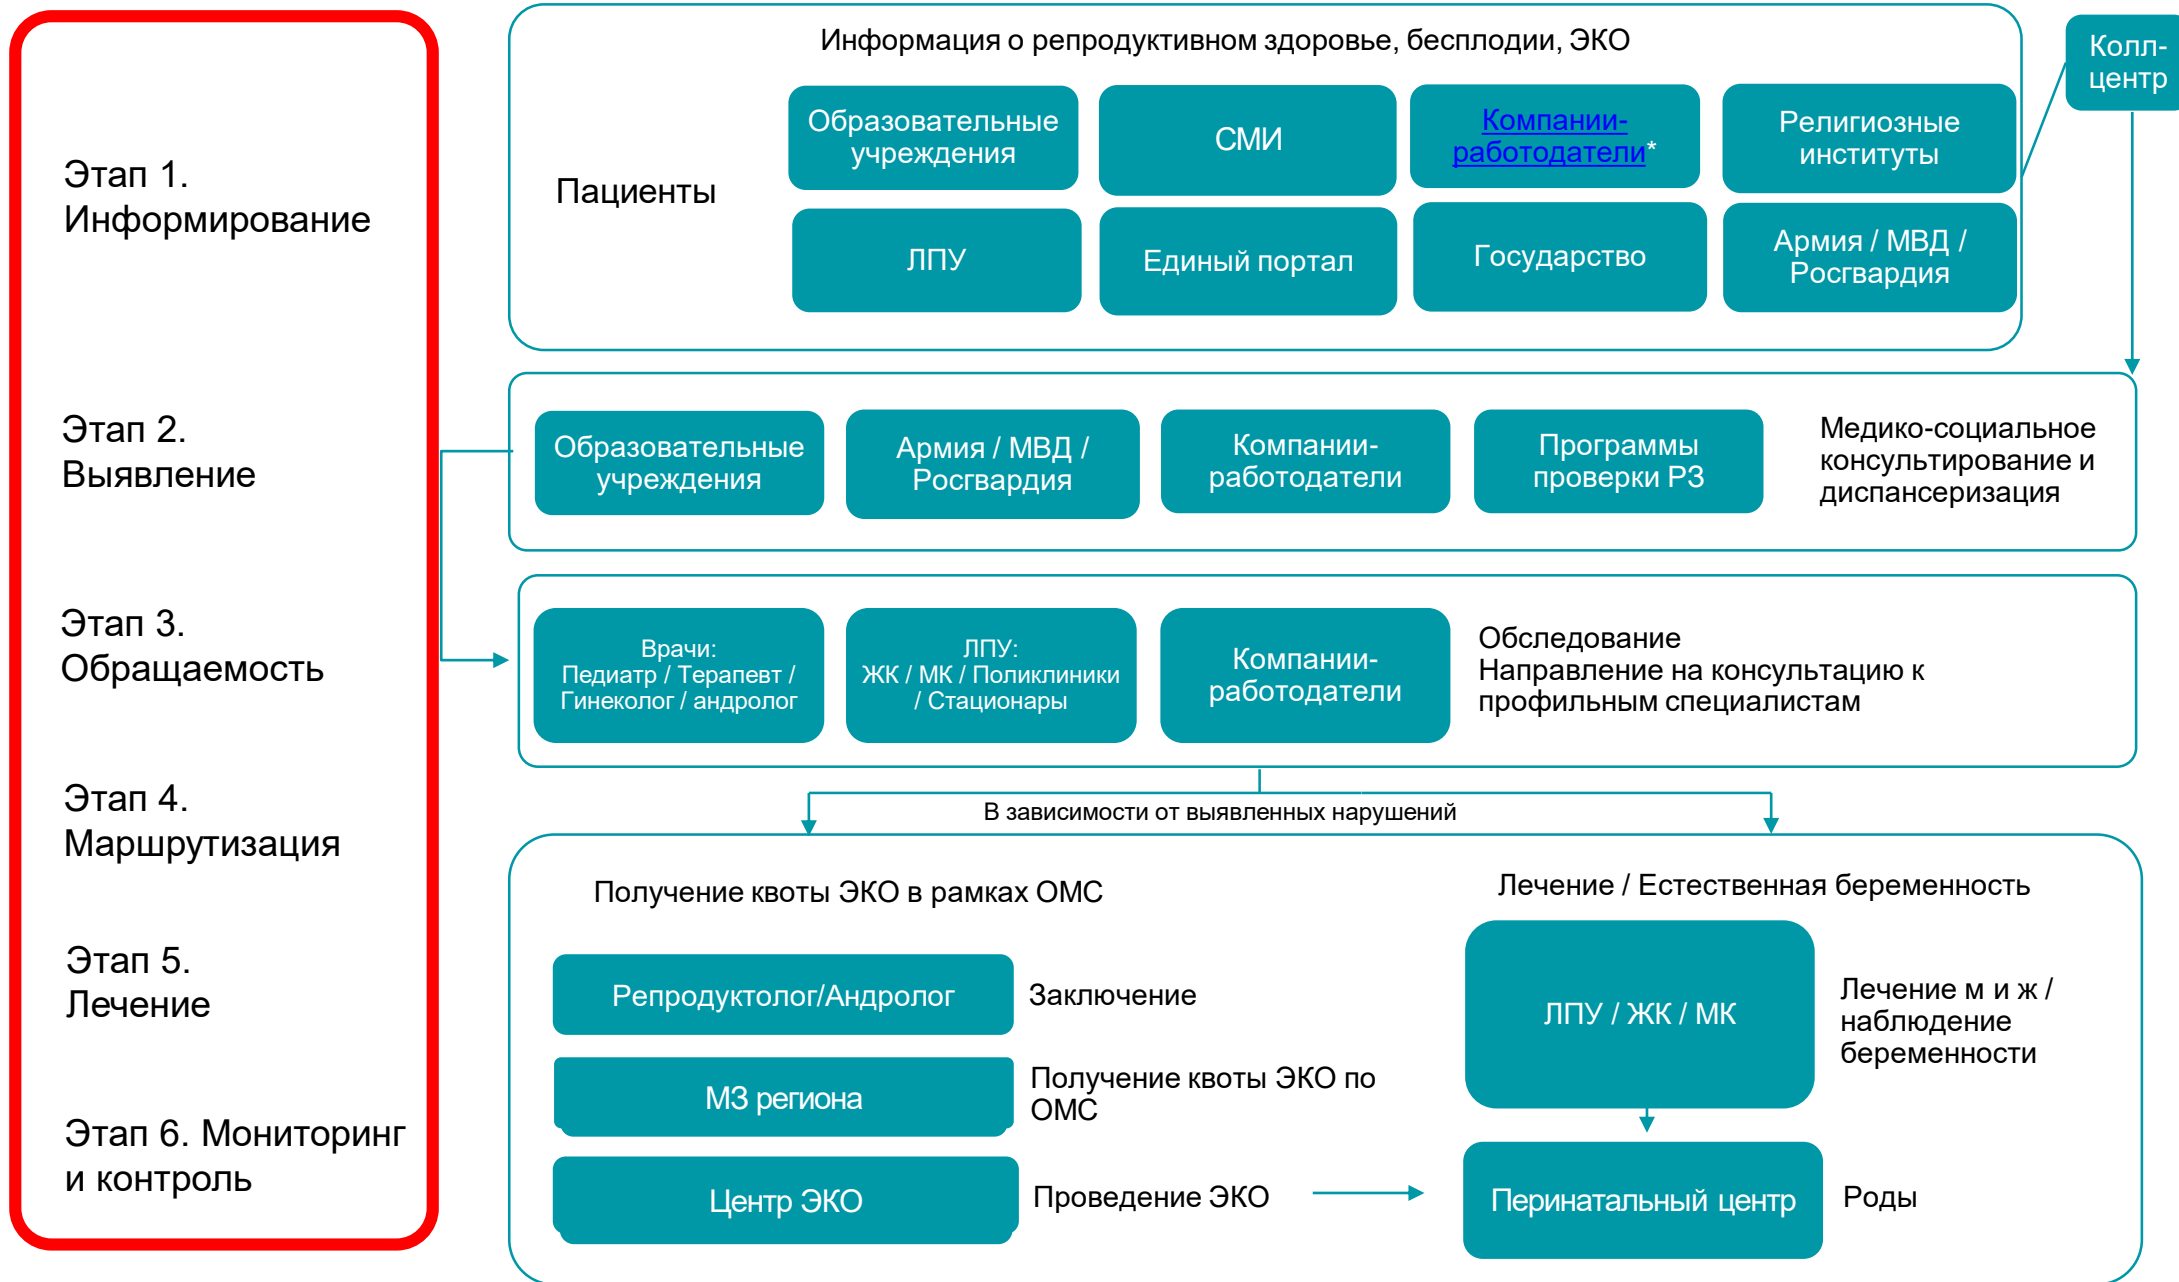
Этап 1. Информирование

Этап 2. Выявление

Этап 3. Обращаемость

Этап 4. Маршрутизация

Этап 5. Лечение

Этап 6. Мониторинг и контроль

Информация о репродуктивном здоровье, бесплодии, ЭКО

Колл-центр

Пациенты

Образовательные учреждения

СМИ

Компании-работодатели*

Религиозные институты

ЛПУ

Единый портал

Государство

Армия / МВД / Росгвардия

Образовательные учреждения

Армия / МВД / Росгвардия

Компании-работодатели

Программы проверки РЗ

Медико-социальное консультирование и диспансеризация

Врачи: Педиатр / Терапевт / Гинеколог / андролог

ЛПУ: ЖК / МК / Поликлиники / Стационары

Компании-работодатели

Обследование
Направление на консультацию к профильным специалистам

В зависимости от выявленных нарушений

Получение квоты ЭКО в рамках ОМС

Лечение / Естественная беременность

Репродуктолог/Андролог

Заключение

МЗ региона

Получение квоты ЭКО по ОМС

Центр ЭКО

Проведение ЭКО

ЛПУ / ЖК / МК

Лечение м и ж / наблюдение беременности

Перинатальный центр

Роды